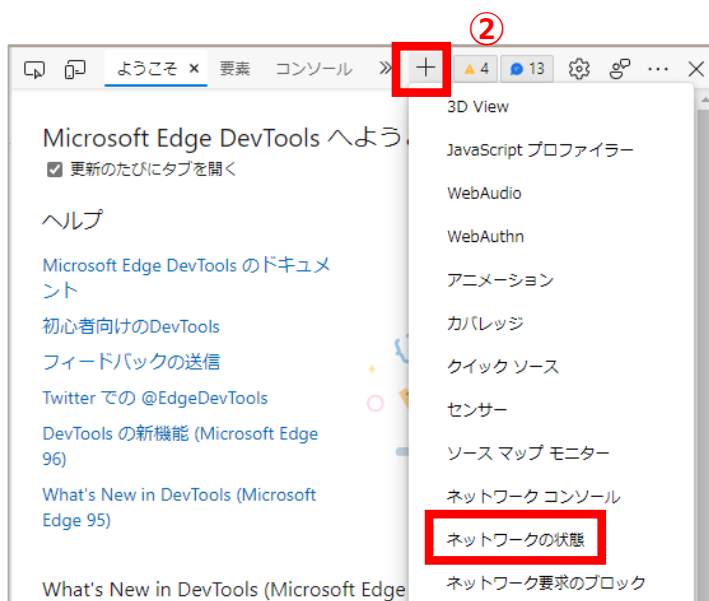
②

ようこそ × 要素 コンソール » + ⚠ 4 13 ⚙ ··· ×

Microsoft Edge DevTools へよう

更新のたびにタブを開く

ヘルプ

Microsoft Edge DevTools のドキュメント

初心者向けのDevTools

フィードバックの送信

Twitter での @EdgeDevTools

DevTools の新機能 (Microsoft Edge 96)

What's New in DevTools (Microsoft Edge 95)

What's New in DevTools (Microsoft Edge

3D View
JavaScript プロファイラー
WebAudio
WebAuthn
アニメーション
カバレッジ
クイック ソース
センサー
ソース マップ モニター
ネットワーク コンソール
ネットワークの状態
ネットワーク要求のブロック